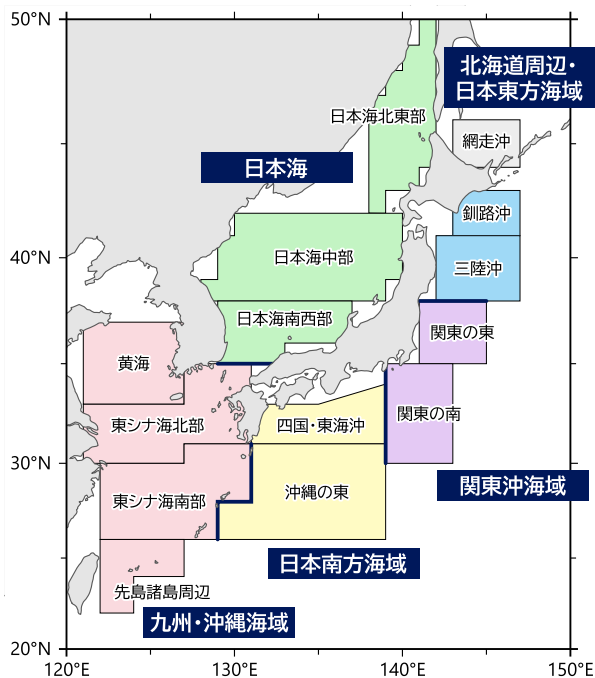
50°N
40°N
30°N
20°N
120°E
130°E
140°E
150°E

北海道周辺・日本東方海域
日本海北東部
網走沖
日本海
釧路沖
日本海中部
三陸沖
日本海南西部
関東の東
黄海
関東の南
東シナ海北部
四国・東海沖
沖縄の東
関東沖海域
東シナ海南部
日本南方海域
先島諸島周辺
九州・沖縄海域